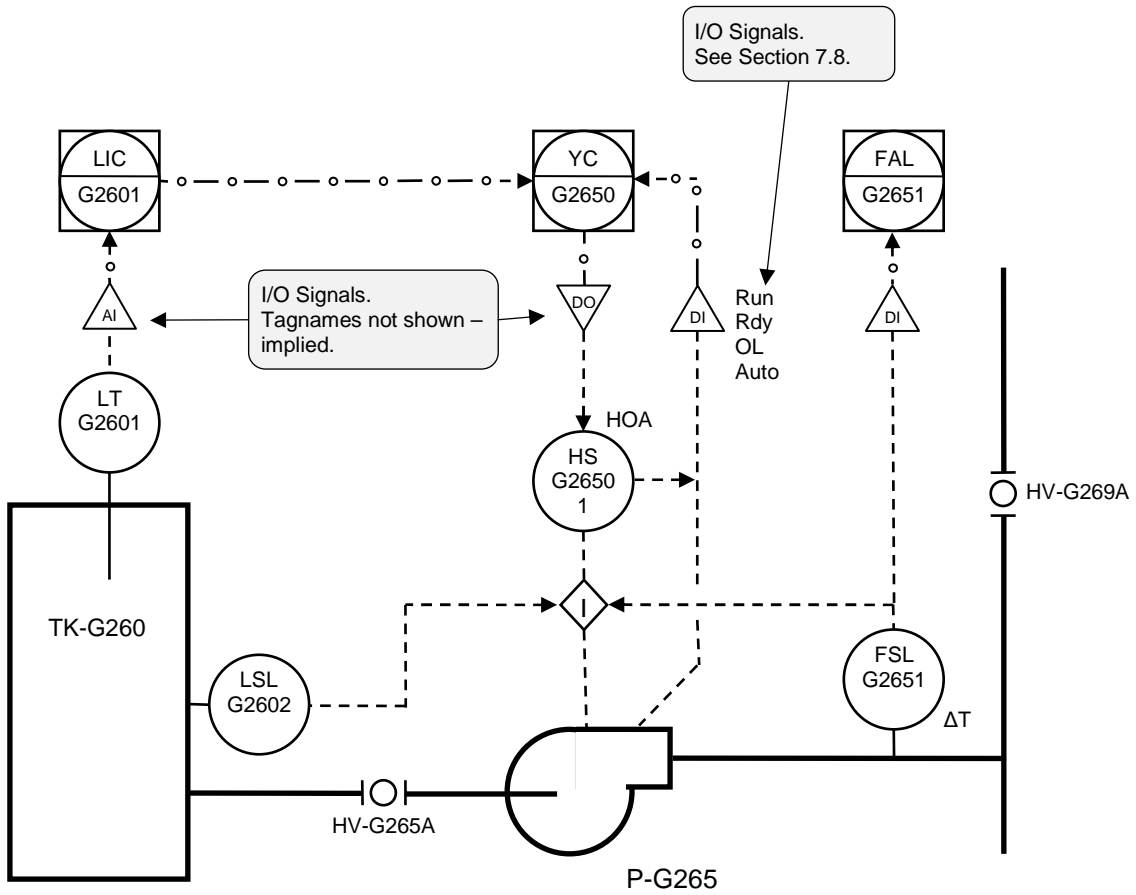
I/O Signals.
See Section 7.8.

LIC
G2601

YC
G2650

FAL
G2651

I/O Signals.
Tagnames not shown – implied.

AI

DO

DI

Run
Rdy
OL
Auto

DI

LT
G2601

HOA

HS
G2650
1

HV-G269A

I

TK-G260

LSL
G2602

FSL
G2651

ΔT

HV-G265A

P-G265